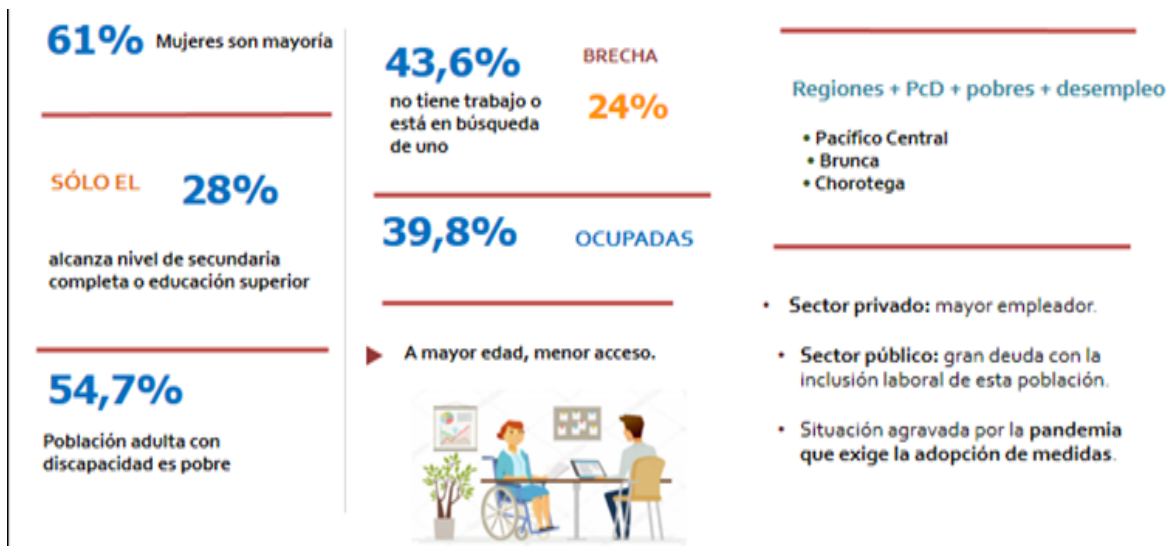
61% Mujeres son mayoría

SÓLO EL 28%

alcanza nivel de secundaria completa o educación superior

54,7%

Población adulta con discapacidad es pobre

43,6%

no tiene trabajo o está en búsqueda de uno

BRECHA

24%

39,8% OCUPADAS

A mayor edad, menor acceso.

Regiones + PcD + pobres + desempleo

• Pacífico Central
• Brunca
• Chorotega

• Sector privado: mayor empleador.

• Sector público: gran deuda con la inclusión laboral de esta población.

• Situación agravada por la pandemia que exige la adopción de medidas.